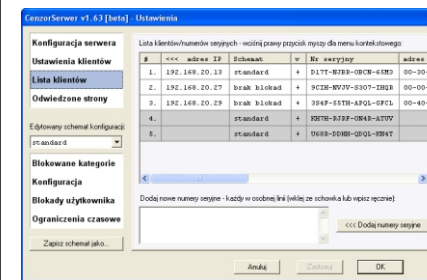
CenzorSerwer v1.63 [beta] - Ustawienia

Konfiguracja serwera
Ustawienia klientów
Lista klientów
Odwiedzone strony

Edytowany schemat konfiguracji:
standard

Blokowane kategorie
Konfiguracja
Blokady użytkownika
Ograniczenia czasowe

Zapisz schemat jako...

Lista klientów/numerów seryjnych - wciśnij prawy przycisk myszy dla menu kontekstowego:

| # | <<< adres IP | Schemat | v | Nr seryjny | adres |
|---|---|---|---|---|---|
| 1. | 192.168.20.13 | standard | + | D17T-NJBB-OBCN-6SM3 | 00-30 |
| 2. | 192.168.20.27 | brak blokad | + | 9CIH-NVJV-S307-IHQR | 00-30 |
| 3. | 192.168.20.29 | brak blokad | + | 384F-55TN-APQL-GFCL | 00-40 |
| 4. | | standard | + | KH7H-BJBF-ON4B-ATUV | |
| 5. | | standard | + | U6GB-DDHB-QDQL-KN4T | |

Dodaj nowe numery seryjne - każdy w osobnej linii (wklej ze schowka lub wpisz ręcznie):

<<< Dodaj numery seryjne

Anuluj Zastosuj OK